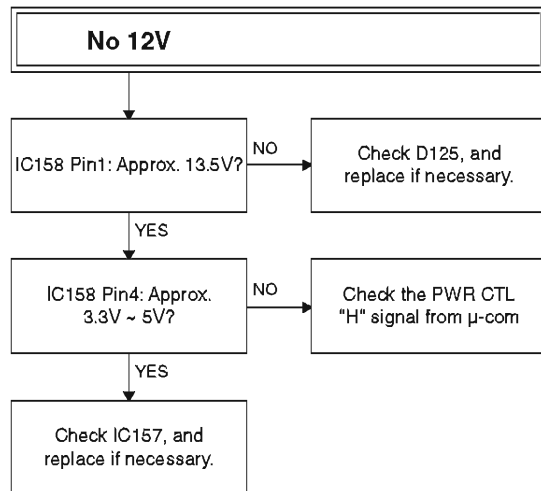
No 12V

IC158 Pin1: Approx. 13.5V?

NO

Check D125, and replace if necessary.

YES

IC158 Pin4: Approx. 3.3V ~ 5V?

NO

Check the PWR CTL "H" signal from μ-com

YES

Check IC157, and replace if necessary.